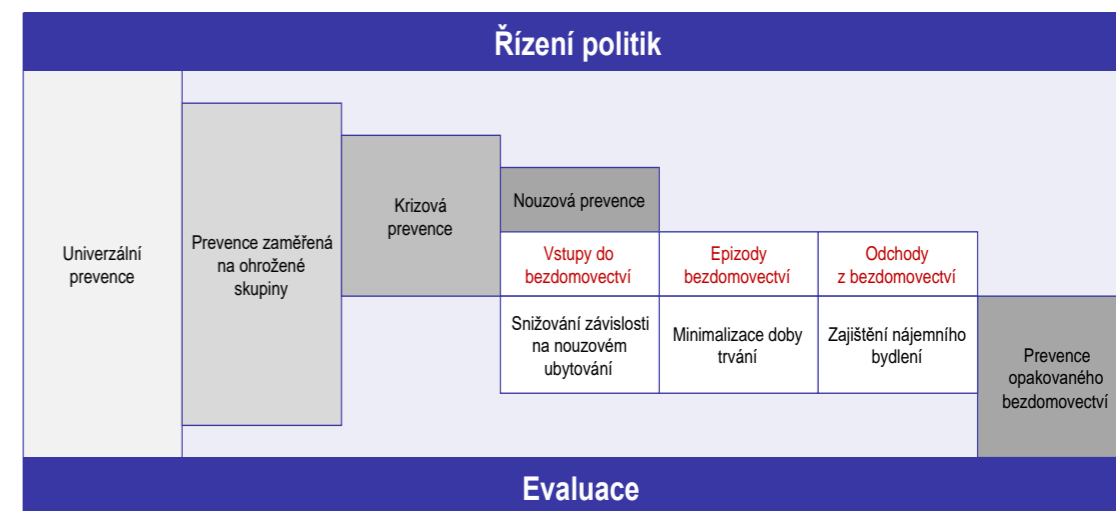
Řízení politik

Univerzální prevence

Prevence zaměřená na ohrožené skupiny

Krizová prevence

Nouzová prevence

Vstupy do bezdomovectví

Epizody bezdomovectví

Odchody z bezdomovectví

Snižování závislosti na nouzovém ubytování

Minimalizace doby trvání

Zajištění nájemního bydlení

Prevence opakovaného bezdomovectví

Evaluace